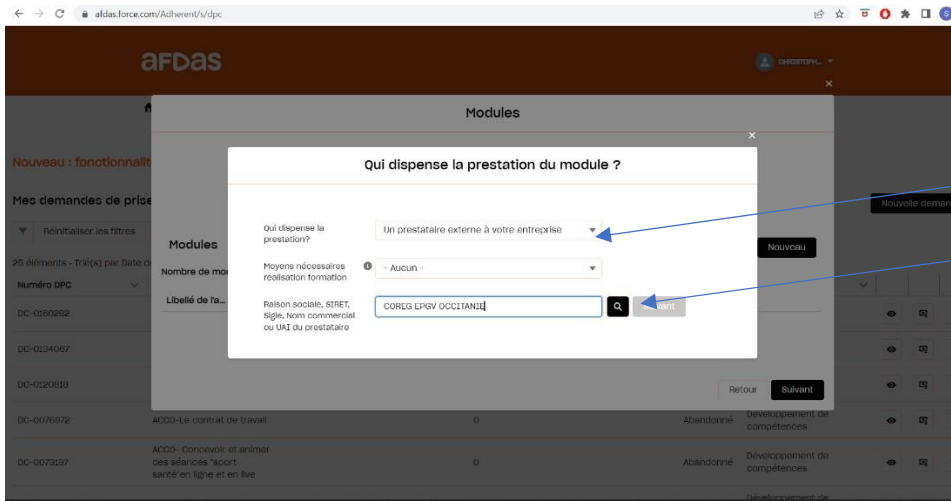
afdas.force.com/Adherent/s/dpc

afdas

CHRISTOPH...

Modules

Nouveau : fonctionnalit

Mes demandes de prise

Réinitialiser les filtres

25 éléments - Trié(s) par Date d

Numéro DPC

DC-0160262

DC-0134067

DC-0120818

DC-0076972

DC-0073197

Modules

Nombre de mo

Libellé de l'a...

Nouveau

Nouvelle deman

Qui dispense la prestation du module ?

Qui dispense la prestation?

Un prestataire externe à votre entreprise

Moyens nécessaires réalisation formation

- Aucun -

Raison sociale, SIRET, Sigle, Nom commercial ou UAI du prestataire

COREG EPGV OCCITANIE

Suivant

Retour

Suivant

ACCO-Le contrat de travail

0

Abandonné

Développement de compétences

ACCO- Concevoir et animer des séances "sport santé"en ligne et en live

0

Abandonné

Développement de compétences

Développement de